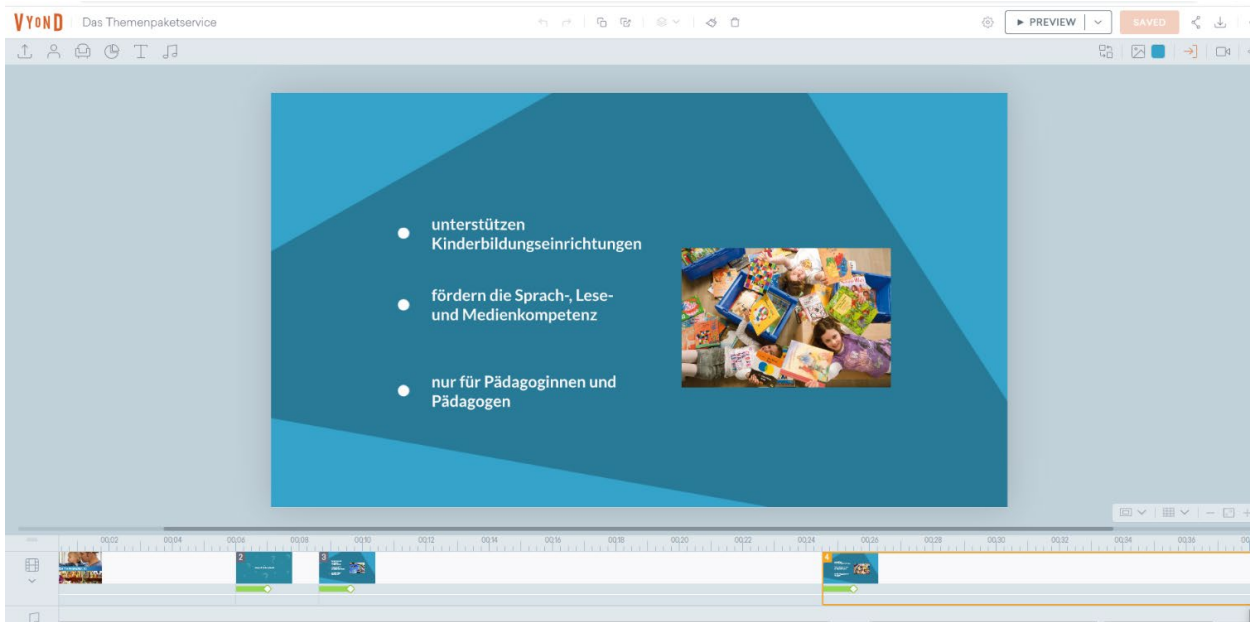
VYOND | Das Themenpaketservice

PREVIEW

SAVED

unterstützen Kinderbildungseinrichtungen

fördern die Sprach-, Lese- und Medienkompetenz

nur für Pädagoginnen und Pädagogen

00:02 00:04 00:06 00:08 00:10 00:12 00:14 00:16 00:18 00:20 00:22 00:24 00:26 00:28 00:30 00:32 00:34 00:36

2

3

4